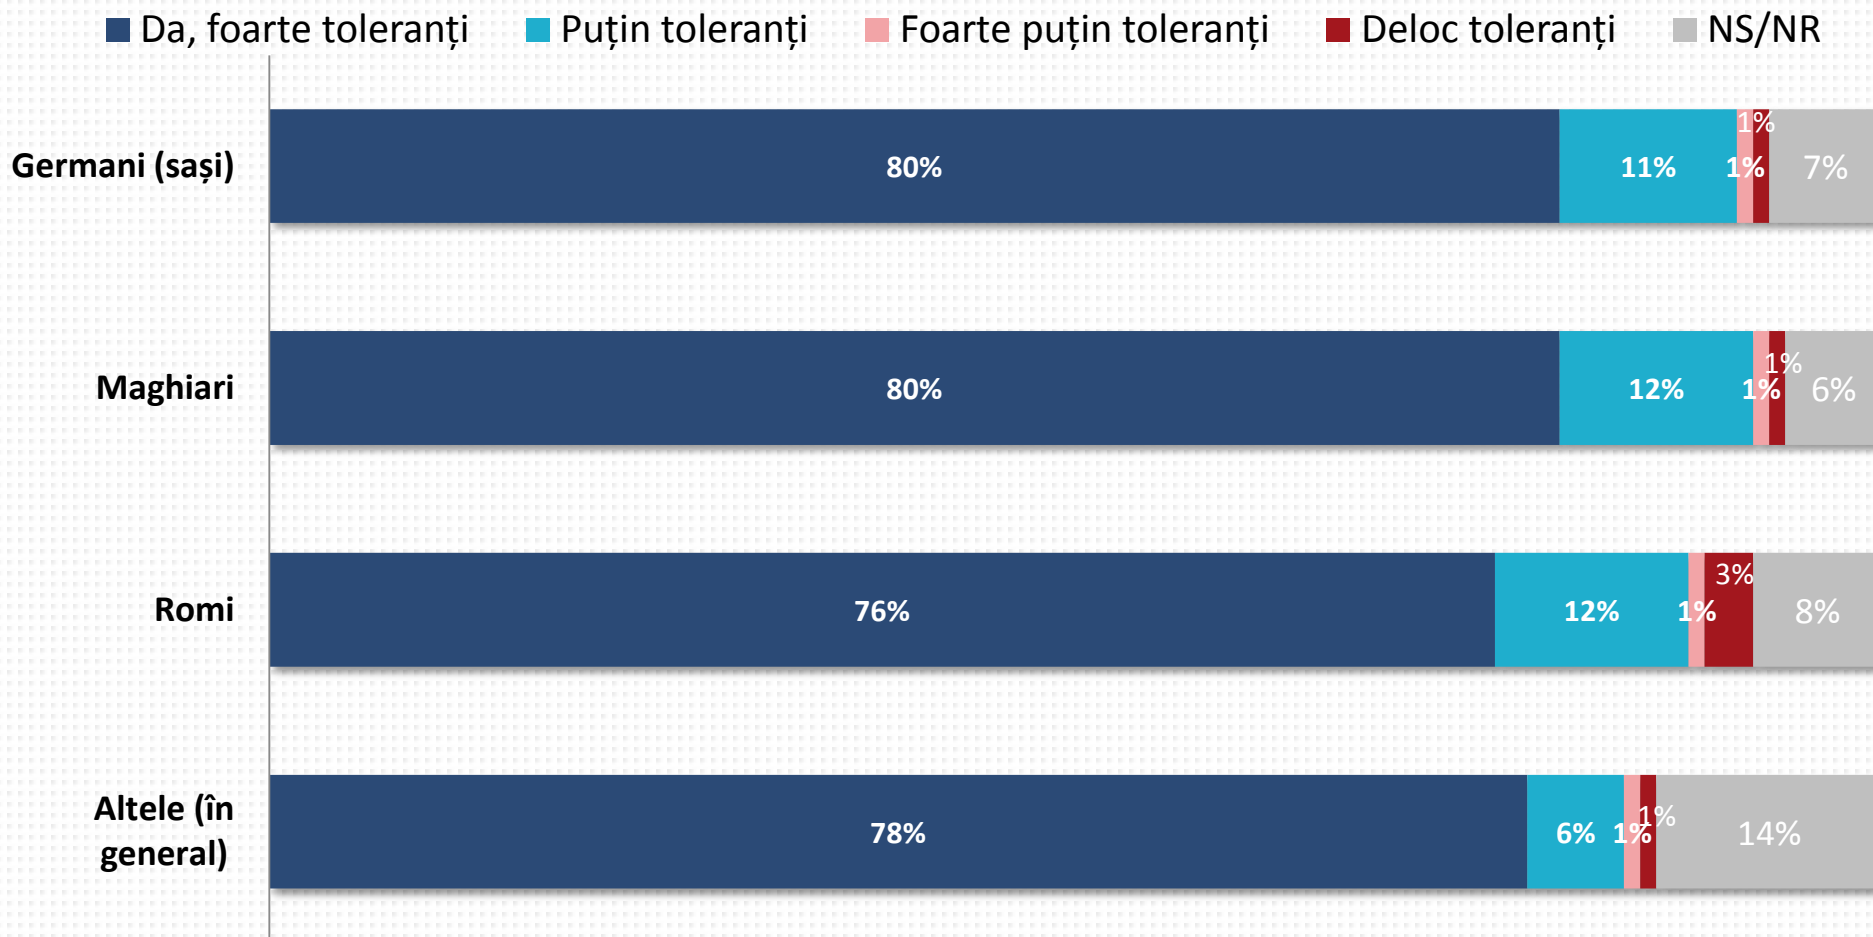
Da, foarte toleranți Puțin toleranți Foarte puțin toleranți Deloc toleranți NS/NR

Germani (sași) 80% 11% 1% 1% 7%

Maghiari 80% 12% 1% 1% 6%

Romi 76% 12% 1% 3% 8%

Altele (în general) 78% 6% 1% 1% 14%